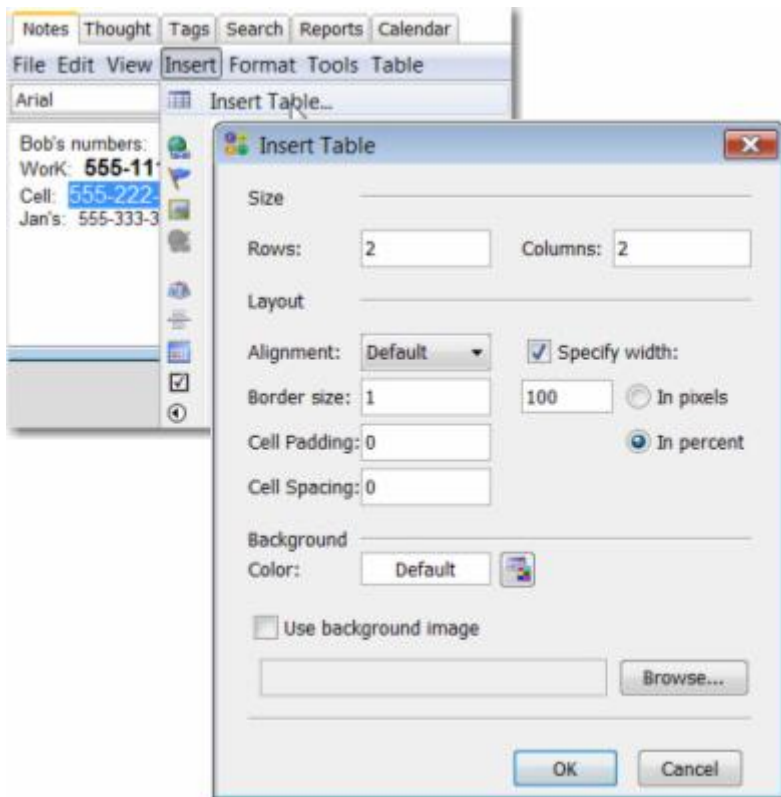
Notes Thought Tags Search Reports Calendar

File Edit View Insert Format Tools Table

Arial

Insert Table...

Bob's numbers:
Work: 555-11
Cell: 555-222-
Jan's: 555-333-3

Insert Table

Size

Rows: 2 Columns: 2

Layout

Alignment: Default

Specify width:

Border size: 1

100

In pixels

In percent

Cell Padding: 0

Cell Spacing: 0

Background

Color: Default

Use background image

Browse...

OK Cancel